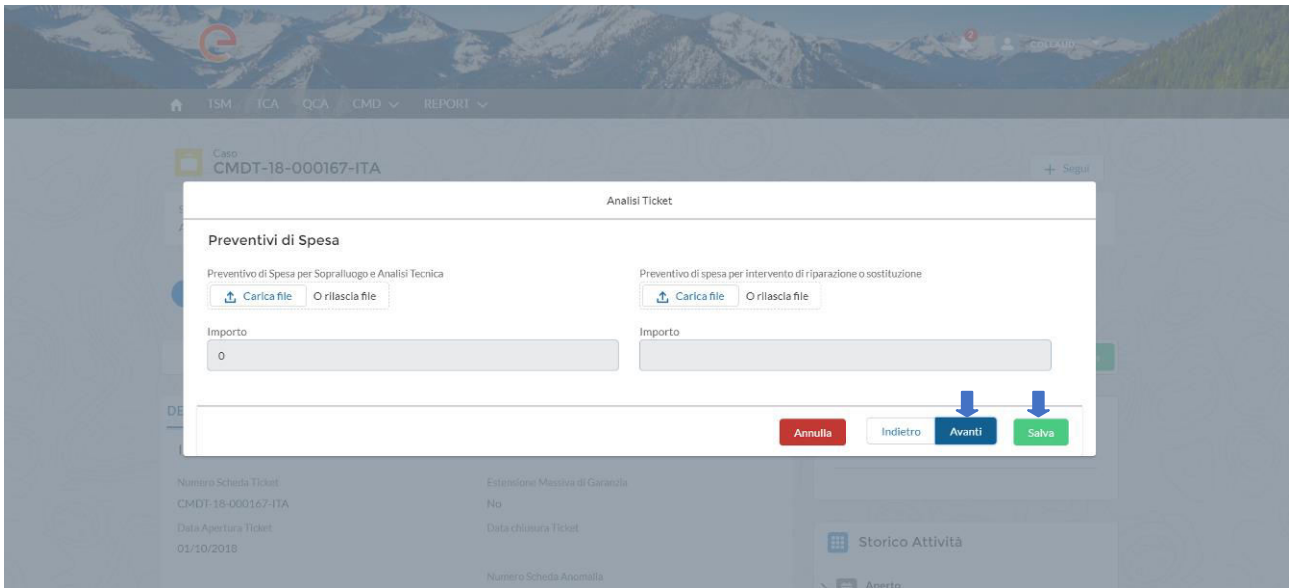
TSM TCA QCA CMD REPORT

Caso
CMDT-18-000167-ITA

+ Segui

Analisi Ticket

Preventivi di Spesa

Preventivo di Spesa per Sopralluogo e Analisi Tecnica
Carica file O rilascia file

Preventivo di spesa per intervento di riparazione o sostituzione
Carica file O rilascia file

Importo
0

Importo

Annulla Indietro Avanti Salva

Numero Scheda Ticket
CMDT-18-000167-ITA
Data Apertura Ticket
01/10/2018

Estensione Massiva di Garanzia
No
Data chiusura Ticket

Numero Scheda Anomalia

Storico Attività
Aperto